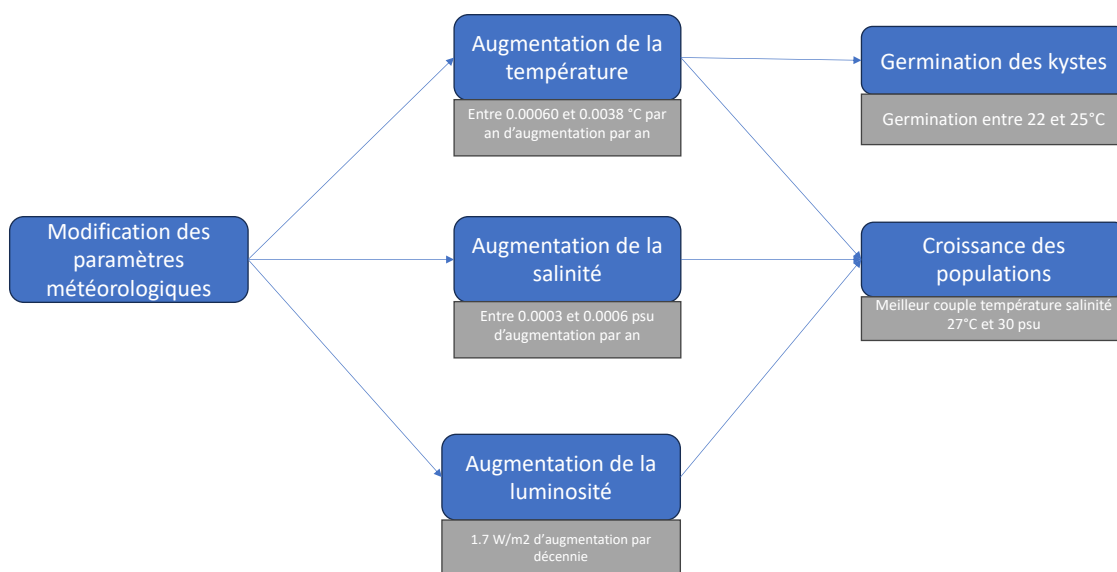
Modification des paramètres météorologiques

Augmentation de la température

Entre 0.00060 et 0.0038 °C par an d'augmentation par an

Augmentation de la salinité

Entre 0.0003 et 0.0006 psu d'augmentation par an

Augmentation de la luminosité

1.7 W/m2 d'augmentation par décennie

Germination des kystes

Germination entre 22 et 25°C

Croissance des populations

Meilleur couple température salinité 27°C et 30 psu